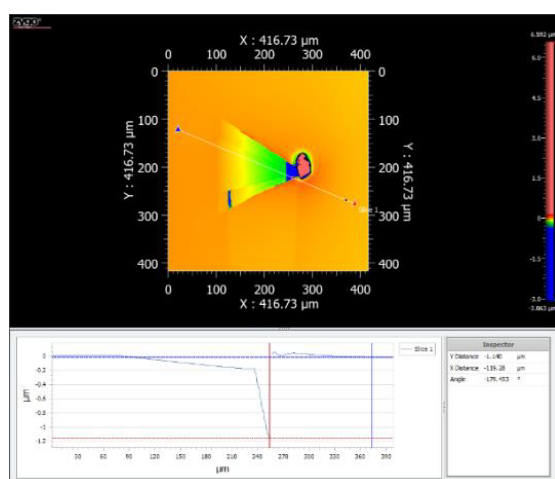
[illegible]

X : 416.73 µm

0 100 200 300 400

0 100 200 300 400

Y : 416.73 µm

Y : 416.73 µm

Slice 1

0 100 200 300 400

X : 416.73 µm

6.592 µm
6.0
1.5
0
-1.5
-3.0
-3.863 µm

Slice 1

0
-0.2
-0.4
-0.6
-0.8
-1.0
-1.2

µm

30 60 90 120 150 180 210 240 270 300 330 360 390

µm

Inspector

Y Distance -1.140 µm
X Distance -119.28 µm
Angle -179.453 °